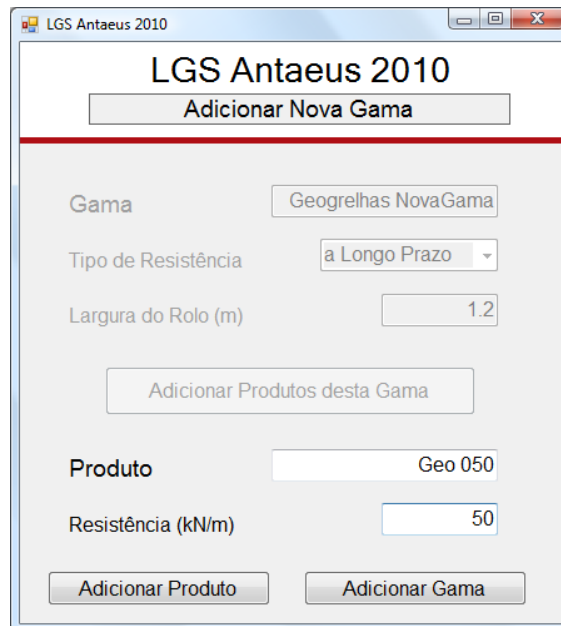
LGS Antaeus 2010

LGS Antaeus 2010

Adicionar Nova Gama

Gama
Geogrelhas NovaGama

Tipo de Resistência
a Longo Prazo

Largura do Rolo (m)
1.2

Adicionar Produtos desta Gama

Produto
Geo 050

Resistência (kN/m)
50

Adicionar Produto

Adicionar Gama